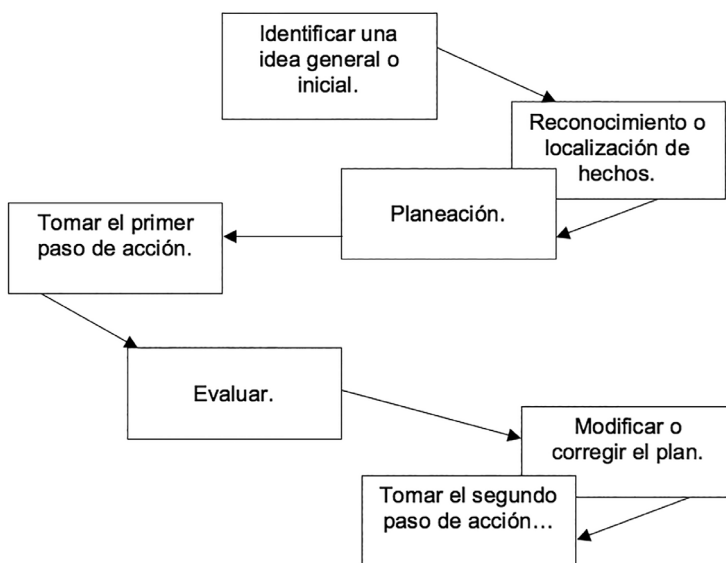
Identificar una idea general o inicial.

Reconocimiento o localización de hechos.

Planeación.

Tomar el primer paso de acción.

Evaluar.

Modificar o corregir el plan.

Tomar el segundo paso de acción…